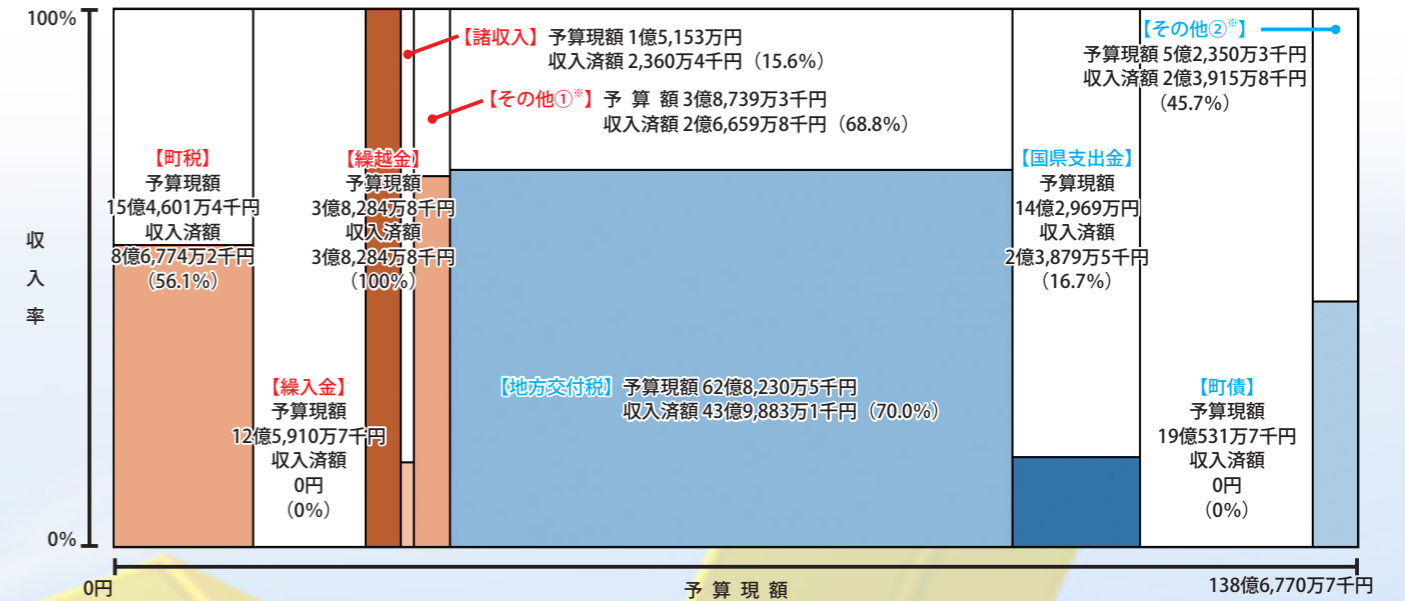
100%

収入率

0%

【町税】
予算現額
15億4,601万4千円
収入済額
8億6,774万2千円
（56.1%）

【繰入金】
予算現額
12億5,910万7千円
収入済額
0円
（0%）

【繰越金】
予算現額
3億8,284万8千円
収入済額
3億8,284万8千円
（100%）

【諸収入】予算現額 1億5,153万円
収入済額 2,360万4千円（15.6%）

【その他①※】予算額 3億8,739万3千円
収入済額 2億6,659万8千円（68.8%）

【地方交付税】予算現額 62億8,230万5千円
収入済額 43億9,883万1千円（70.0%）

【国県支出金】
予算現額
14億2,969万円
収入済額
2億3,879万5千円
（16.7%）

【その他②※】
予算現額 5億2,350万3千円
収入済額 2億3,915万8千円
（45.7%）

【町債】
予算現額
19億531万7千円
収入済額
0円
（0%）

0円
予算現額
138億6,770万7千円